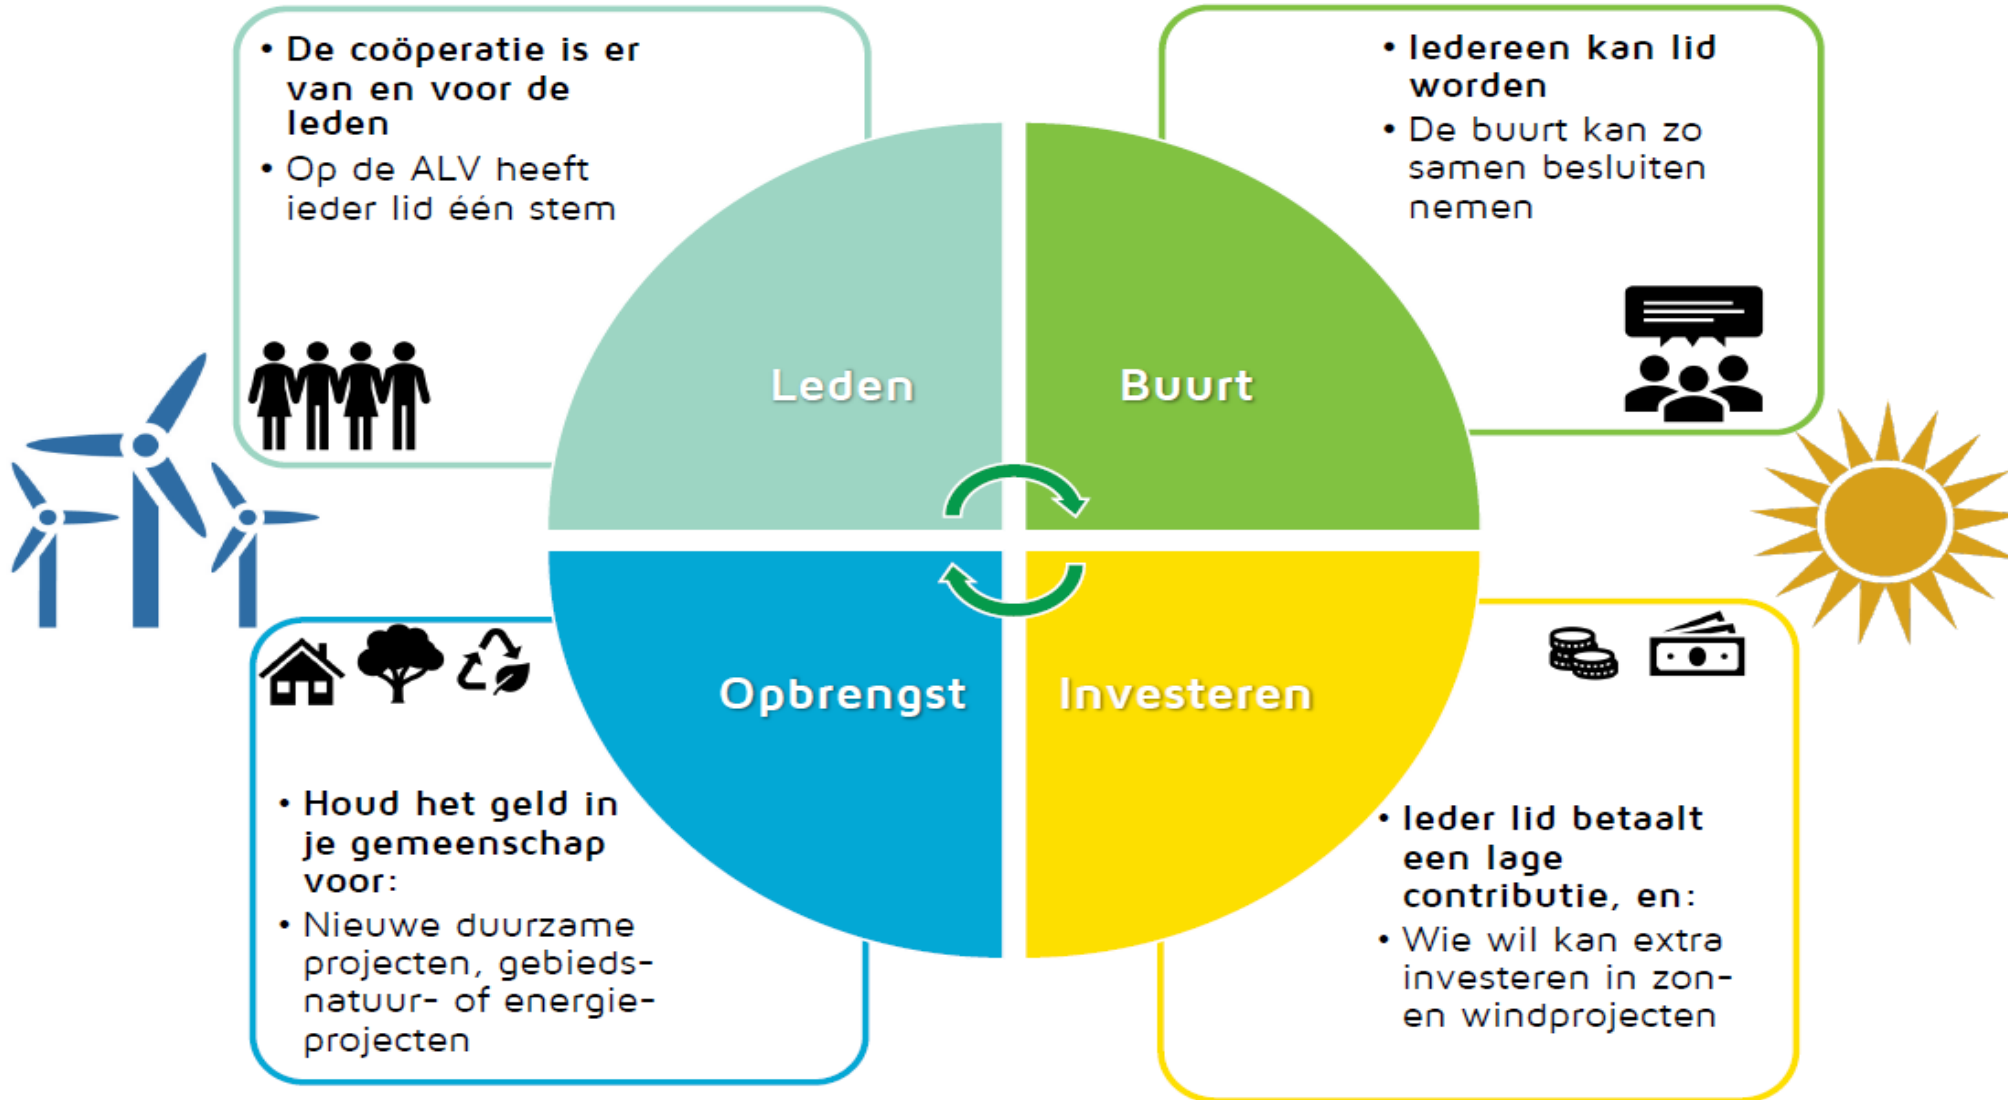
• De coöperatie is er van en voor de leden
• Op de ALV heeft ieder lid één stem

• Iedereen kan lid worden
• De buurt kan zo samen besluiten nemen

Leden

Buurt

Opbrengst

Investeren

• Houd het geld in je gemeenschap voor:
• Nieuwe duurzame projecten, gebieds- natuur- of energie-projecten

• Ieder lid betaalt een lage contributie, en:
• Wie wil kan extra investeren in zon- en windprojecten